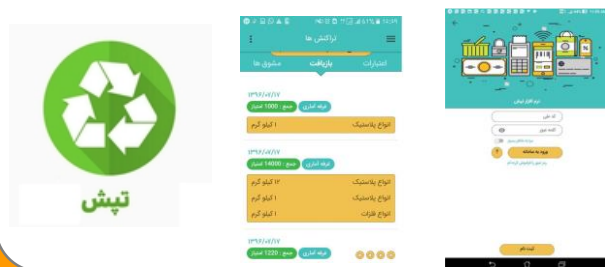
تپش

تراکنش ها

اعتبارات بازیافت مشوق ها

۱۳۹۶/۰۶/۱۷
جمع : 1000 امتیاز

انواع پلاستیک ۱ کیلو گرم

۱۳۹۶/۰۶/۱۷
جمع : 14000 امتیاز

انواع پلاستیک ۱۲ کیلو گرم
انواع پلاستیک ۱ کیلو گرم
انواع فلزات ۱ کیلو گرم

۱۳۹۶/۰۶/۱۷
جمع : 1220 امتیاز

ورود به سامانه

ثبت نام